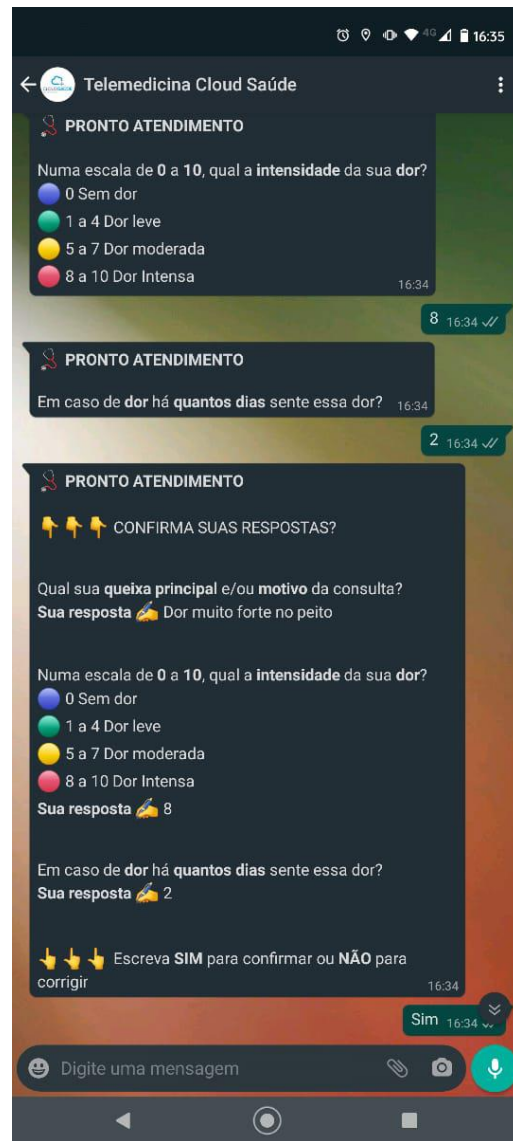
4G 16:35

Telemedicina Cloud Saúde

PRONTO ATENDIMENTO

Numa escala de **0** a **10**, qual a **intensidade** da sua **dor**?
0 Sem dor
1 a 4 Dor leve
5 a 7 Dor moderada
8 a 10 Dor Intensa
16:34

8 16:34

PRONTO ATENDIMENTO

Em caso de **dor** há **quantos dias** sente essa dor? 16:34

2 16:34

PRONTO ATENDIMENTO

CONFIRMA SUAS RESPOSTAS?

Qual sua **queixa principal** e/ou **motivo** da consulta?
**Sua resposta** Dor muito forte no peito

Numa escala de **0** a **10**, qual a **intensidade** da sua **dor**?
0 Sem dor
1 a 4 Dor leve
5 a 7 Dor moderada
8 a 10 Dor Intensa
**Sua resposta** 8

Em caso de **dor** há **quantos dias** sente essa dor?
**Sua resposta** 2

Escreva **SIM** para confirmar ou **NÃO** para corrigir
16:34

Sim 16:34

Digite uma mensagem